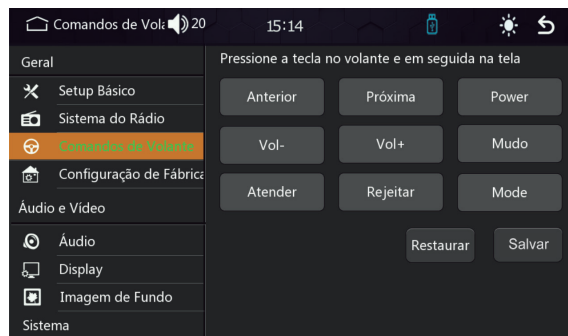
Comandos de Vol: 20 15:14

Geral
Setup Básico
Sistema do Rádio
Comandos de Volante
Configuração de Fábrica
Áudio e Vídeo
Áudio
Display
Imagem de Fundo
Sistema

Pressione a tecla no volante e em seguida na tela

| Anterior | Próxima | Power |
|---|---|---|
| Vol- | Vol+ | Mudo |
| Atender | Rejeitar | Mode |

Restaurar
Salvar